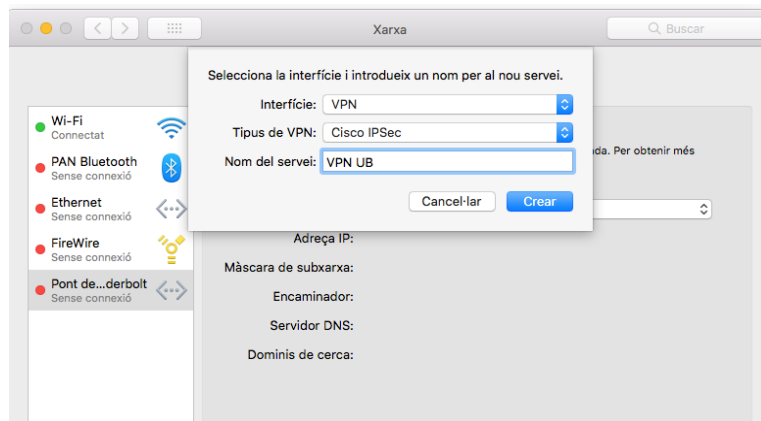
Xarxa

Buscar

Selecciona la interfície i introdueix un nom per al nou servei.

Interfície: VPN

Tipus de VPN: Cisco IPSec

Nom del servei: VPN UB

Cancel·lar

Crear

Wi-Fi
Connectat

PAN Bluetooth
Sense connexió

Ethernet
Sense connexió

FireWire
Sense connexió

Pont de...derbolt
Sense connexió

ada. Per obtenir més

Adreça IP:

Màscara de subxarxa:

Encaminador:

Servidor DNS:

Dominis de cerca: